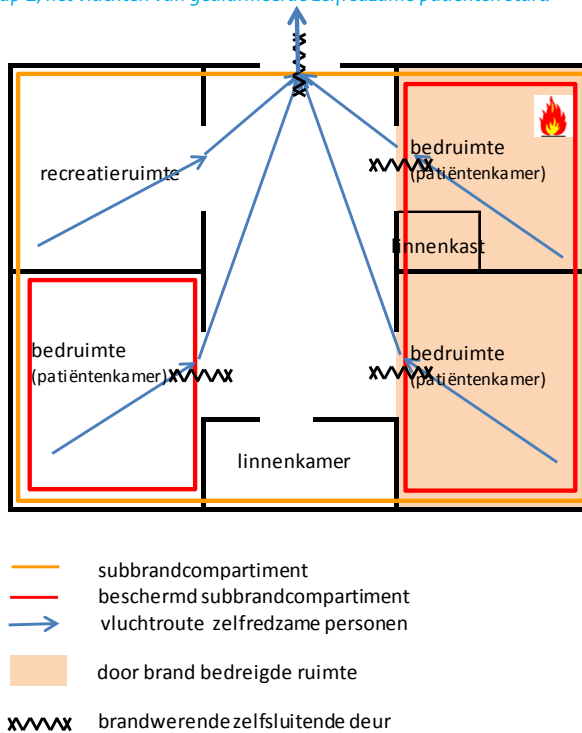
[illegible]p 1, het vluchten van geadinmeerde zelfredzame patiënten start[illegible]

recreatieruimte

bedruimte (patiëntenkamer)

linnenkast

bedruimte (patiëntenkamer)

bedruimte (patiëntenkamer)

linnenkamer

subbrandcompartiment
beschermd subbrandcompartiment
vluchtroute zelfredzame personen
door brand bedreigde ruimte
brandwerende zelfsluitende deur